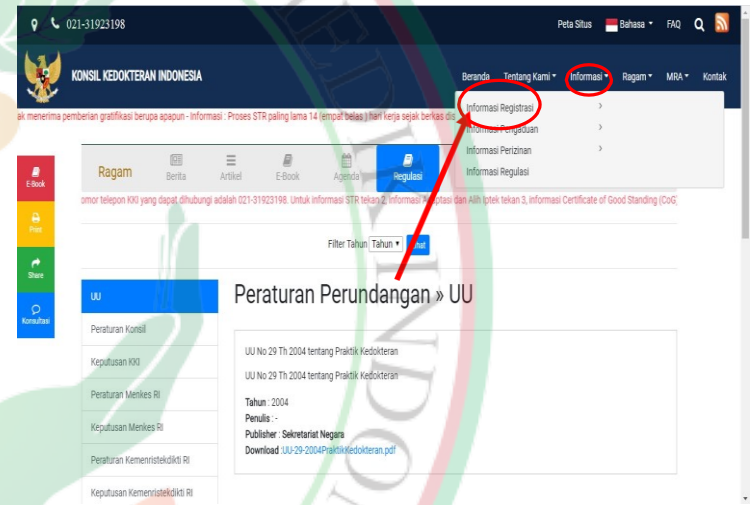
021-31923198

Peta Situs Bahasa FAQ

KONSIL KEDOKTERAN INDONESIA

Beranda Tentang Kami Informasi Ragam MRA Kontak

ak menerima pemberian gratifikasi berupa apapun - Informasi : Proses STR paling lama 14 (empat belas ) hari kerja sejak berkas dis

Informasi Registrasi
Informasi Pengaduan
Informasi Perizinan
Informasi Regulasi

E-Book

Print

Share

Konsultasi

Ragam Berita Artikel E-Book Agenda Regulasi

omor telepon KKI yang dapat dihubungi adalah 021-31923198. Untuk informasi STR tekan 2, Informasi Adaptasi dan Alih Iptek tekan 3, informasi Certificate of Good Standing (CoG)

Filter Tahun Tahun Lihat

UU
Peraturan Konsil
Keputusan KKI
Peraturan Menkes RI
Keputusan Menkes RI
Peraturan Kemenristekdikti RI
Keputusan Kemenristekdikti RI

Peraturan Perundangan » UU

UU No 29 Th 2004 tentang Praktik Kedokteran

UU No 29 Th 2004 tentang Praktik Kedokteran

Tahun : 2004
Penulis : -
Publisher : Sekretariat Negara
Download : UU-29-2004PraktikKedokteran.pdf